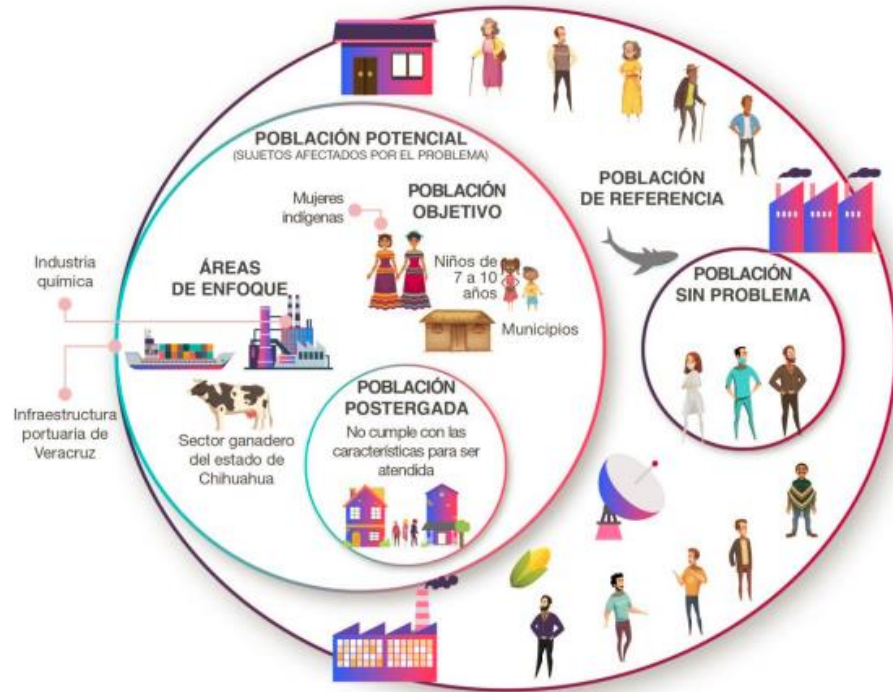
POBLACIÓN POTENCIAL
(SUJETOS AFECTADOS POR EL PROBLEMA)

POBLACIÓN DE REFERENCIA

Mujeres indígenas

POBLACIÓN OBJETIVO

Niños de 7 a 10 años

Municipios

Industria química

ÁREAS DE ENFOQUE

Infraestructura portuaria de Veracruz

Sector ganadero del estado de Chihuahua

POBLACIÓN POSTERGADA
No cumple con las características para ser atendida

POBLACIÓN SIN PROBLEMA